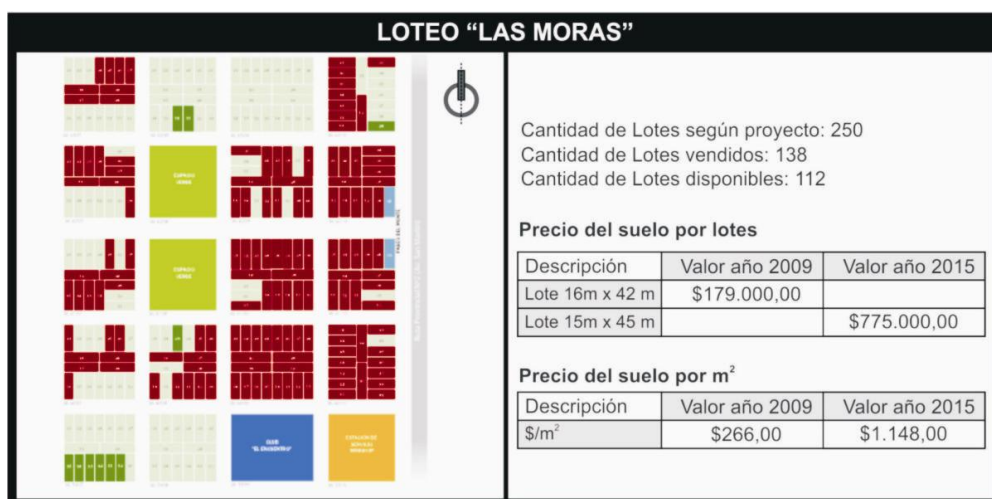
LOTEO "LAS MORAS"

Cantidad de Lotes según proyecto: 250
Cantidad de Lotes vendidos: 138
Cantidad de Lotes disponibles: 112

Precio del suelo por lotes

| Descripción | Valor año 2009 | Valor año 2015 |
|---|---|---|
| Lote 16m x 42 m | $179.000,00 | |
| Lote 15m x 45 m | | $775.000,00 |

Precio del suelo por m$^2$

| Descripción | Valor año 2009 | Valor año 2015 |
|---|---|---|
| \$/m$^2$ | $266,00 | $1.148,00 |